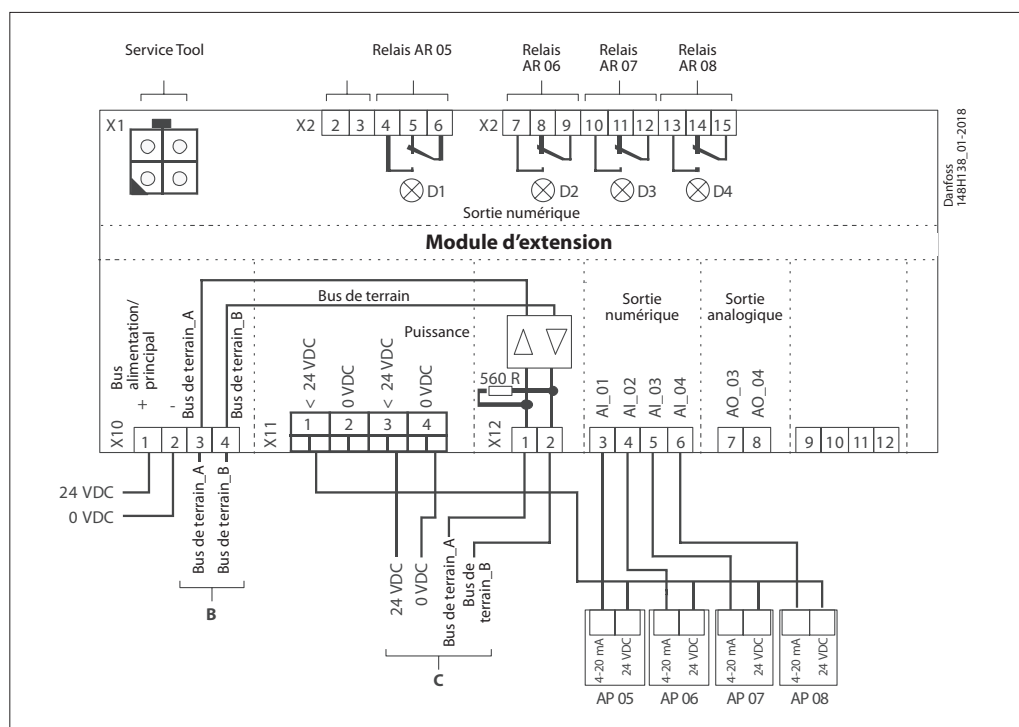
Service Tool

Relais AR 05

Relais AR 06

Relais AR 07

Relais AR 08

X1

X2 2 3 4 5 6

X2 7 8 9 10 11 12 13 14 15

D1 D2 D3 D4

Sortie numérique

Danfoss 148H138_01-2018

**Module d'extension**

Bus de terrain

Puissance

Sortie numérique

Sortie analogique

Bus alimentation/ principal

+ -

Bus de terrain_A

Bus de terrain_B

< 24 VDC

0 VDC

< 24 VDC

0 VDC

560 R

AI_01 AI_02 AI_03 AI_04

AO_03 AO_04

X10 1 2 3 4

X11 1 2 3 4

X12 1 2

3 4 5 6

7 8

9 10 11 12

24 VDC

0 VDC

Bus de terrain_A

Bus de terrain_B

B

24 VDC

0 VDC

Bus de terrain_A

Bus de terrain_B

C

4-20 mA 24 VDC

4-20 mA 24 VDC

4-20 mA 24 VDC

4-20 mA 24 VDC

AP 05 AP 06 AP 07 AP 08